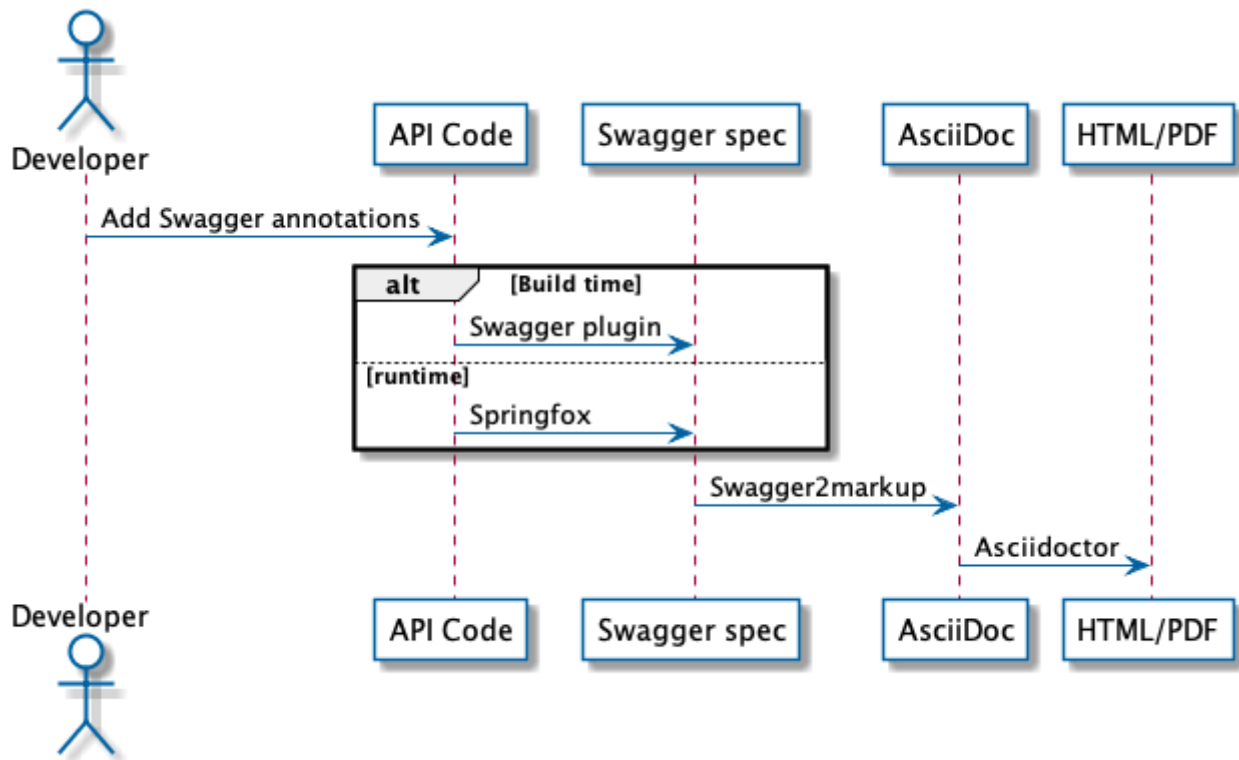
Developer

API Code

Swagger spec

AsciiDoc

HTML/PDF

Add Swagger annotations

alt [Build time]

Swagger plugin

[runtime]

Springfox

Swagger2markup

Asciidoctor

Developer

API Code

Swagger spec

AsciiDoc

HTML/PDF